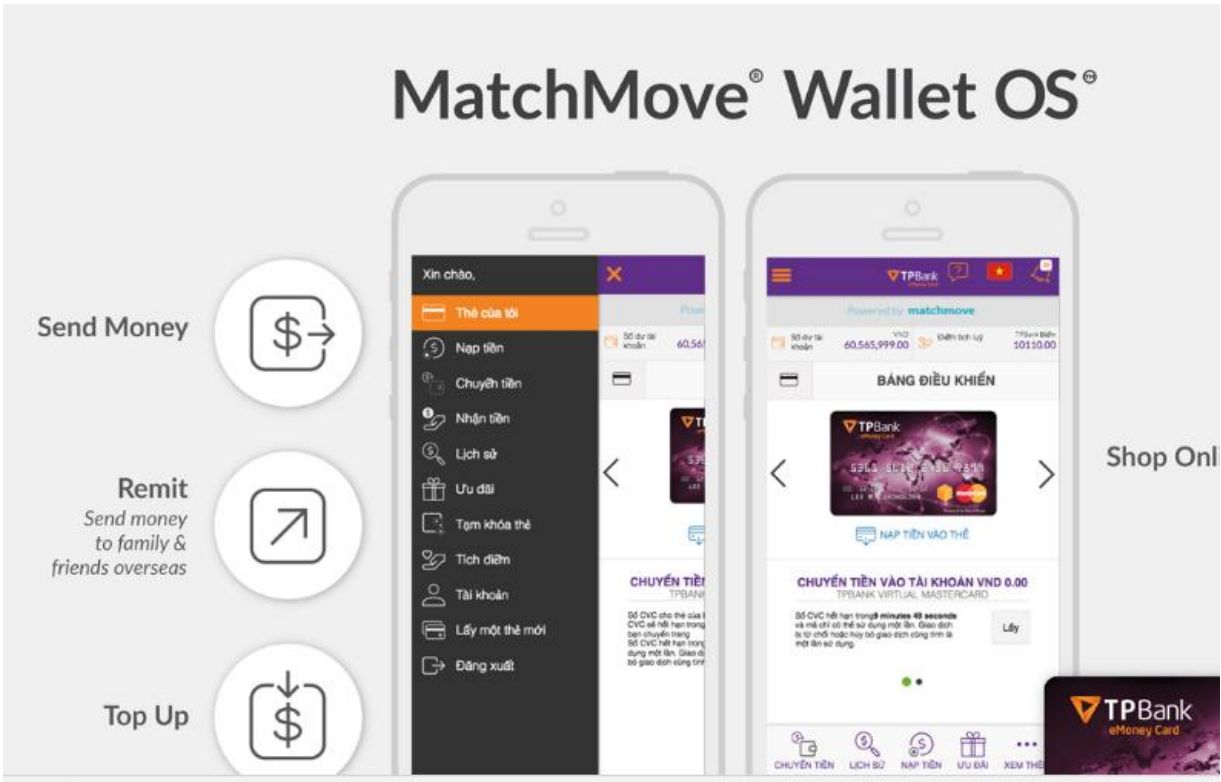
MatchMove® Wallet OS®

Send Money

Remit
Send money to family & friends overseas

Top Up

Xin chào,
Thẻ của tôi
Nạp tiền
Chuyển tiền
Nhận tiền
Lịch sử
Ưu đãi
Tạm khóa thẻ
Tích điểm
Tài khoản
Lấy một thẻ mới
Đăng xuất

CHUYỂN TIỀN
TPBANK

TPBank
Powered by matchmove
Số dư tài khoản VND 60,565,999.00
Điểm tích lũy TPBank Điểm 10110.00
BẢNG ĐIỀU KHIỂN
TPBank
NẠP TIỀN VÀO THẺ
CHUYỂN TIỀN VÀO TÀI KHOẢN VND 0.00
TPBANK VIRTUAL MASTERCARD
Số CVC hết hạn trong 9 minutes 49 seconds và mã chỉ có thể sử dụng một lần. Giao dịch bị từ chối hoặc hủy bỏ giao dịch cũng tính là một lần sử dụng.
Lấy
CHUYỂN TIỀN
LỊCH SỬ
NẠP TIỀN
ƯU ĐÃI
XEM THÊM

Shop Onl

TPBank
eMoney Card